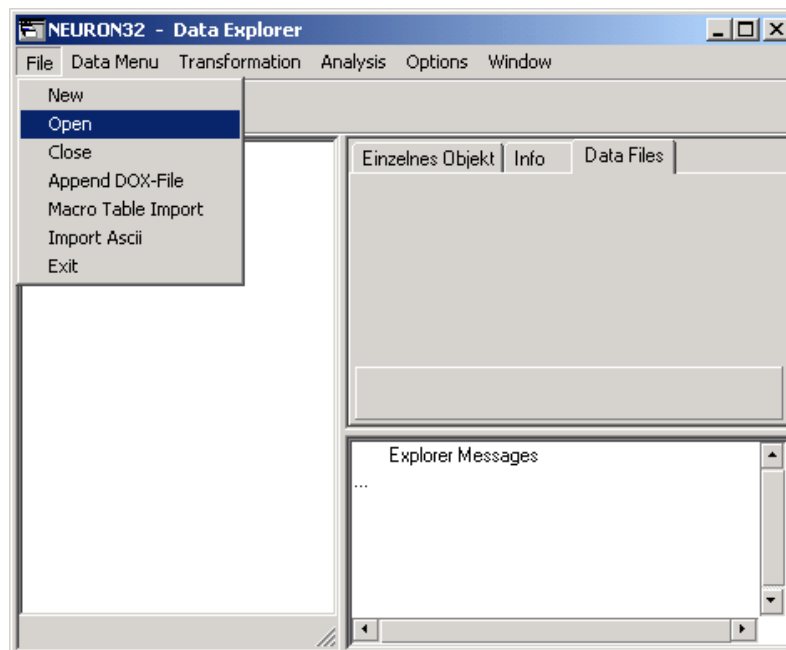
NEURON32 - Data Explorer

File Data Menu Transformation Analysis Options Window

New
Open
Close
Append DOX-File
Macro Table Import
Import Ascii
Exit

Einzelnes Objekt | Info | Data Files

Explorer Messages
...